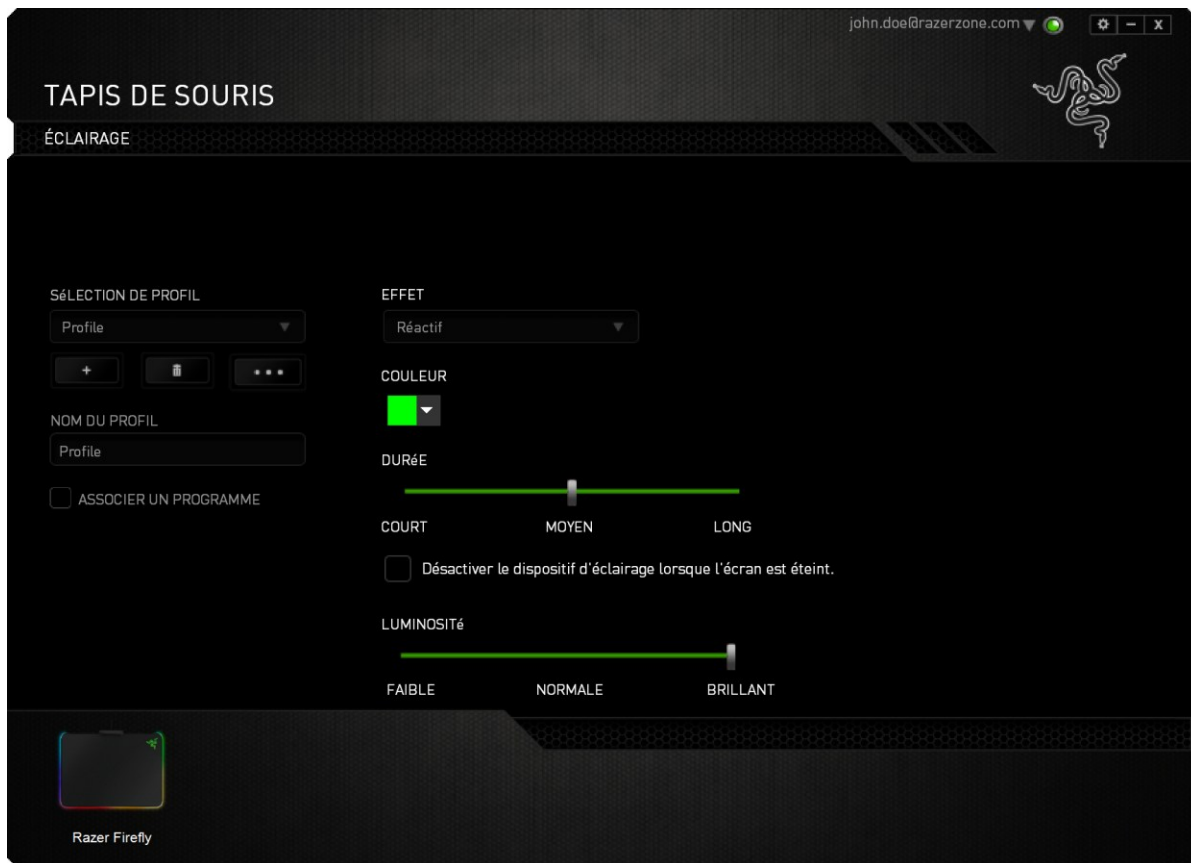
john.doe@razerzone.com

TAPIS DE SOURIS

ÉCLAIRAGE

SéLECTION DE PROFIL

Profile

+

•••

NOM DU PROFIL

Profile

ASSOCIER UN PROGRAMME

EFFET

Réactif

COULEUR

DURéE

COURT

MOYEN

LONG

Désactiver le dispositif d'éclairage lorsque l'écran est éteint.

LUMINOSITé

FAIBLE

NORMALE

BRILLANT

Razer Firefly